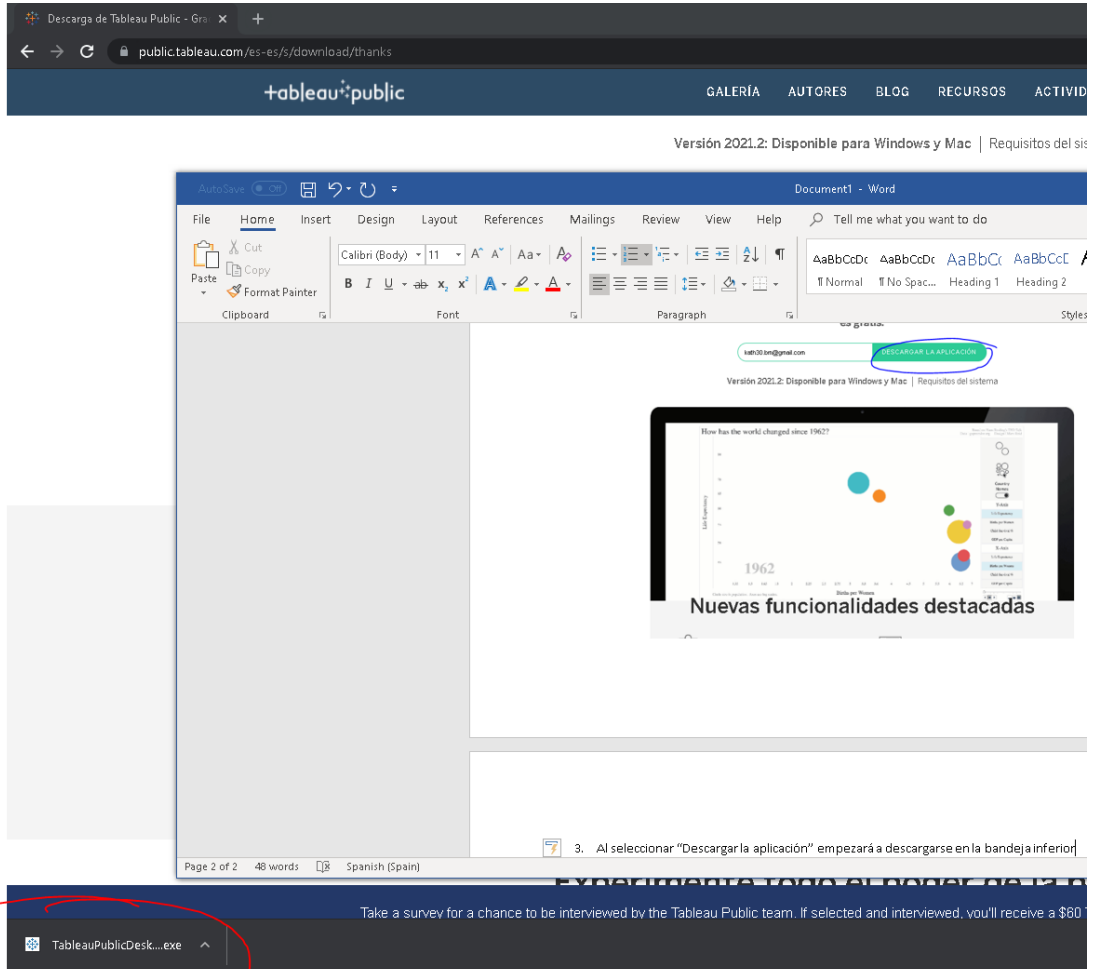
Descarga de Tableau Public - Gra ×
+
public.tableau.com/es-es/s/download/thanks

+ableau public
GALERÍA AUTORES BLOG RECURSOS ACTIVID

Versión 2021.2: Disponible para Windows y Mac | Requisitos del sis

AutoSave Off
Document1 - Word
File Home Insert Design Layout References Mailings Review View Help Tell me what you want to do
Paste
Cut
Copy
Format Painter
Clipboard
Calibri (Body) 11
Font
Paragraph
AaBbCcDc AaBbCcDc AaBbCc AaBbCcD
¶ Normal ¶ No Spac... Heading 1 Heading 2
Styles

es gratis.
kath30.bm@gmail.com
DESCARGAR LA APLICACIÓN
Versión 2021.2: Disponible para Windows y Mac | Requisitos del sistema
How has the world changed since 1962?
1962
Nuevas funcionalidades destacadas

3. Al seleccionar "Descargar la aplicación" empezará a descargarse en la bandeja inferior

Page 2 of 2 48 words Spanish (Spain)

Take a survey for a chance to be interviewed by the Tableau Public team. If selected and interviewed, you'll receive a $60

TableauPublicDesk....exe